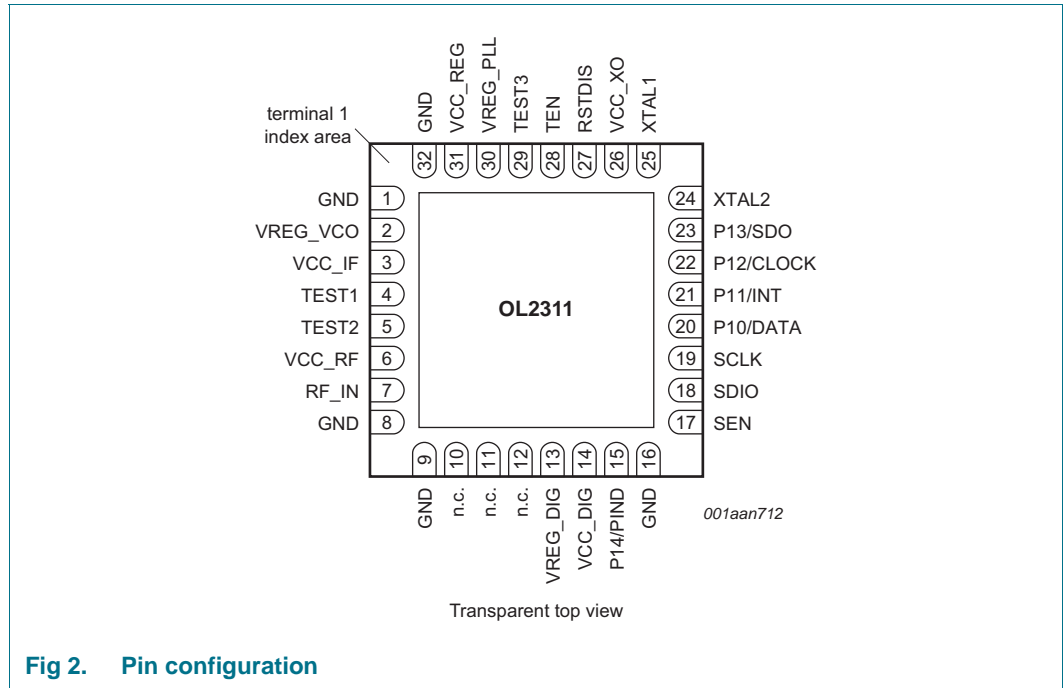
GND VCC_REG VREG_PLL TEST3 TEN RSTDIS VCC_XO XTAL1

terminal 1 index area

32 31 30 29 28 27 26 25

GND 1
VREG_VCO 2
VCC_IF 3
TEST1 4
TEST2 5
VCC_RF 6
RF_IN 7
GND 8

OL2311

24 XTAL2
23 P13/SDO
22 P12/CLOCK
21 P11/INT
20 P10/DATA
19 SCLK
18 SDIO
17 SEN

9 10 11 12 13 14 15 16

GND n.c. n.c. n.c. VREG_DIG VCC_DIG P14/PIND GND

001aan712

Transparent top view

Fig 2. Pin configuration